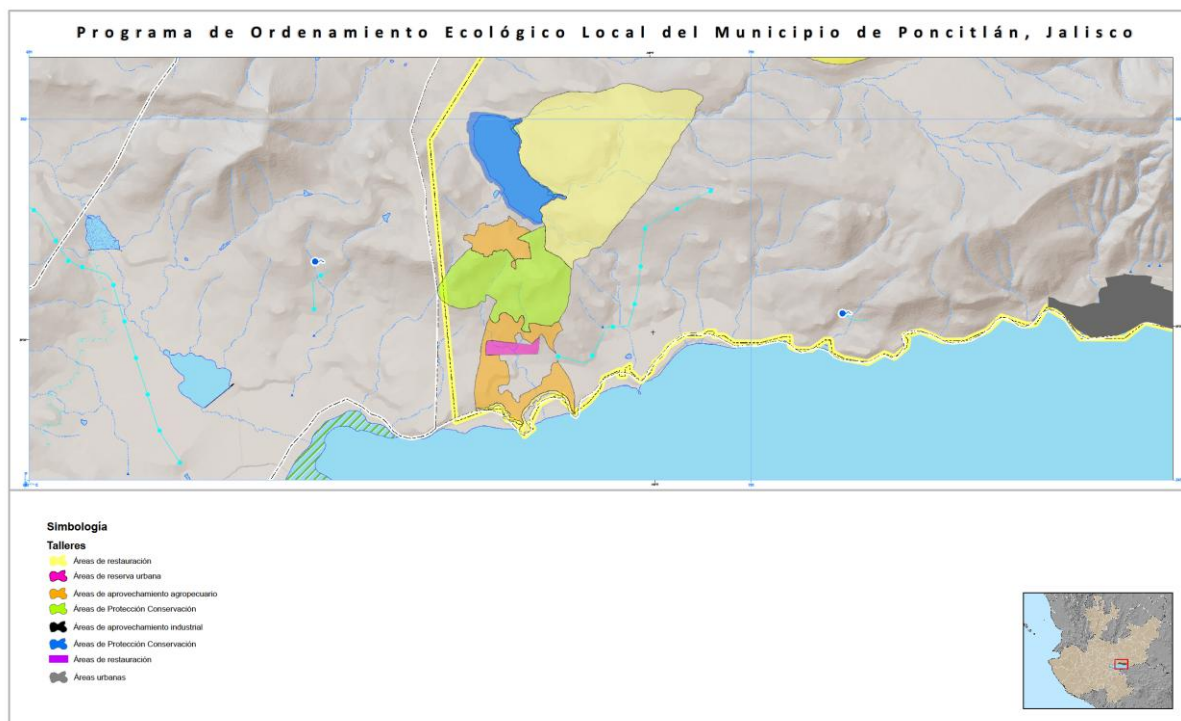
Programa de Ordenamiento Ecológico Local del Municipio de Poncitlán, Jalisco

Simbología
Talleres
Áreas de restauración
Áreas de reserva urbana
Áreas de aprovechamiento agropecuario
Áreas de Protección Conservación
Áreas de aprovechamiento industrial
Áreas de Protección Conservación
Áreas de restauración
Áreas urbanas